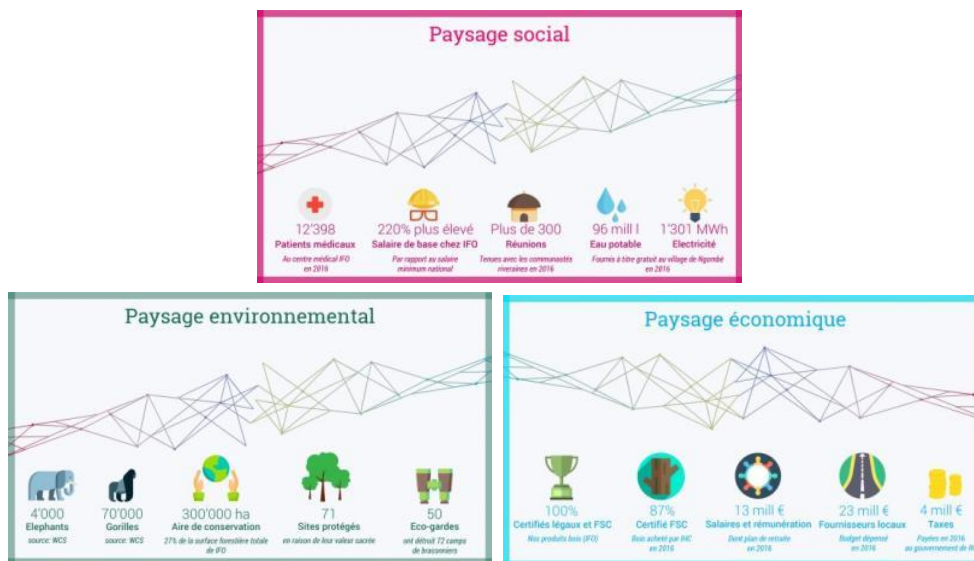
Paysage social

12'398
Patients médicaux
Au centre médical IFO en 2016

220% plus élevé
Salaire de base chez IFO
Par rapport au salaire minimum national

Plus de 300
Réunions
Tenues avec les communautés riveraines en 2016

96 mill l
Eau potable
Fournis à titre gratuit au village de Ngombé en 2016

1'301 MWh
Electricité

Paysage environnemental

4'000
Elephants
source: WCS

70'000
Gorilles
source: WCS

300'000 ha
Aire de conservation
27% de la surface forestière totale de IFO

71
Sites protégés
en raison de leur valeur sacrée

50
Eco-gardes
ont détruit 72 camps de braconniers

Paysage économique

100%
Certifiés légaux et FSC
Nos produits bois (IFO)

87%
Certifié FSC
Bois acheté par IHC en 2016

13 mill €
Salaires et rémunération
Dont plan de retraite en 2016

23 mill €
Fournisseurs locaux
Budget dépensé en 2016

4 mill €
Taxes
Payées en 2016 au gouvernement de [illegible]